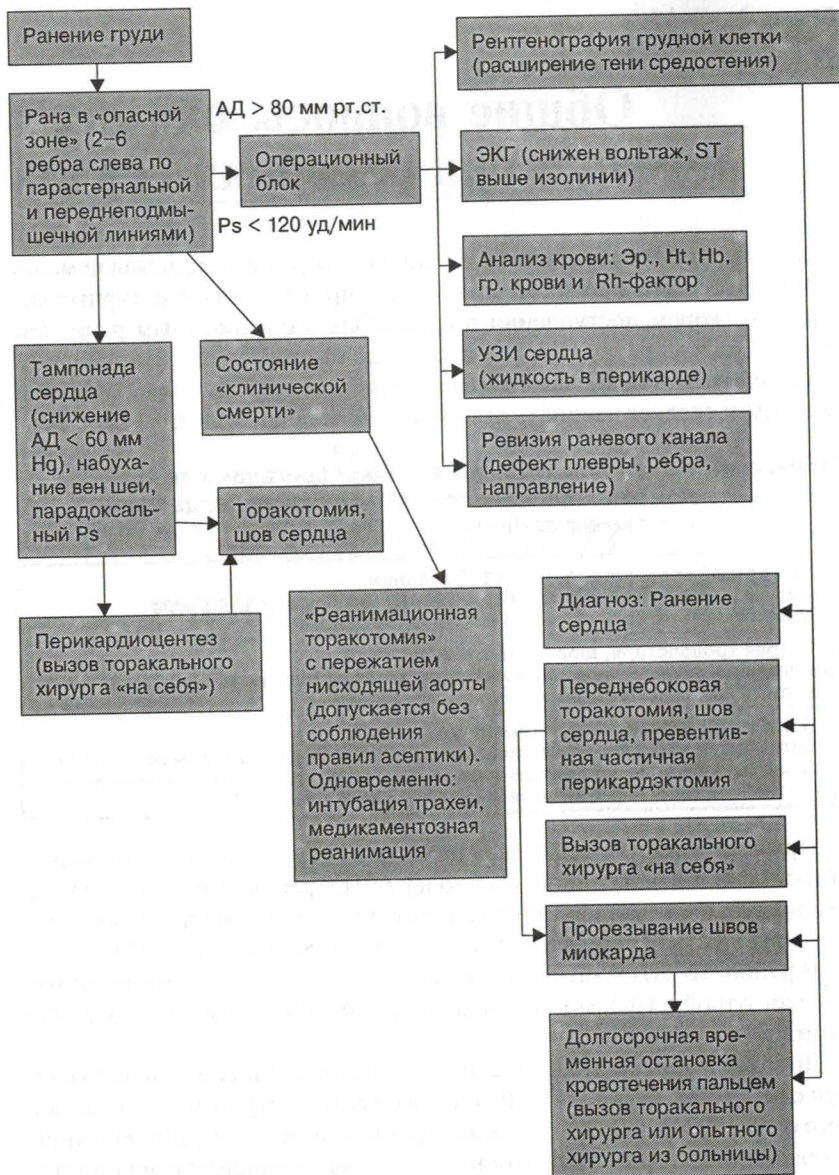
Ранение груди

Рана в «опасной зоне» (2–6 ребра слева по парастернальной и переднеподмышечной линиями)

АД > 80 мм рт.ст.

Ps < 120 уд/мин

Операционный блок

Рентгенография грудной клетки (расширение тени средостения)

ЭКГ (снижен вольтаж, ST выше изолинии)

Анализ крови: Эр., Ht, Hb, гр. крови и Rh-фактор

УЗИ сердца (жидкость в перикарде)

Ревизия раневого канала (дефект плевры, ребра, направление)

Тампонада сердца (снижение АД < 60 мм Hg), набухание вен шеи, парадоксальный Ps

Состояние «клинической смерти»

Торакотомия, шов сердца

Перикардиоцентез (вызов торакального хирурга «на себя»)

«Реанимационная торакотомия» с пережатием нисходящей аорты (допускается без соблюдения правил асептики). Одновременно: интубация трахеи, медикаментозная реанимация

Диагноз: Ранение сердца

Переднебоковая торакотомия, шов сердца, превентивная частичная перикардэктомия

Вызов торакального хирурга «на себя»

Прорезывание швов миокарда

Долгосрочная временная остановка кровотечения пальцем (вызов торакального хирурга или опытного хирурга из больницы)